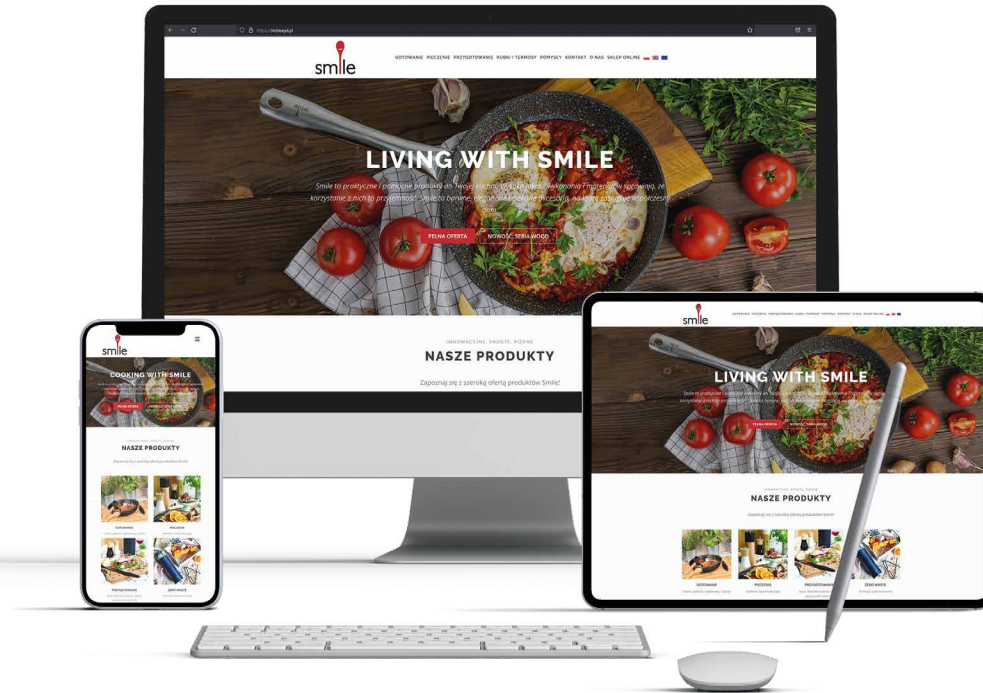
https://smilestyl.pl

smile

GOTOWANIE PIECZENIE PRZYGOTOWANIE KUBKI I TERMOSY POMYSŁY KONTAKT O NAS SKLEP ONLINE

LIVING WITH SMILE

Smile to praktyczne i pomocne produkty do Twojej kuchni. Wysoka jakość wykonania i materiałów sprawiają, że korzystanie z nich to przyjemność. Smile to barwne, eleganckie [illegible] na które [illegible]

PEŁNA OFERTA

NOWOŚĆ: SEBIA WOOD

INNOWACYJNE, PROSTE, PIĘKNE

NASZE PRODUKTY

Zapoznaj się z szeroką ofertą produktów Smile!

smile

COOKING WITH SMILE

NASZE PRODUKTY

GOTOWANIE

PIECZENIE

PRZYGOTOWANIE

ZERO WASTE

smile

LIVING WITH SMILE

PEŁNA OFERTA

NOWOŚĆ: SEBIA WOOD

INNOWACYJNE, PROSTE, PIĘKNE

NASZE PRODUKTY

Zapoznaj się z szeroką ofertą produktów Smile!

GOTOWANIE

PIECZENIE

PRZYGOTOWANIE

ZERO WASTE